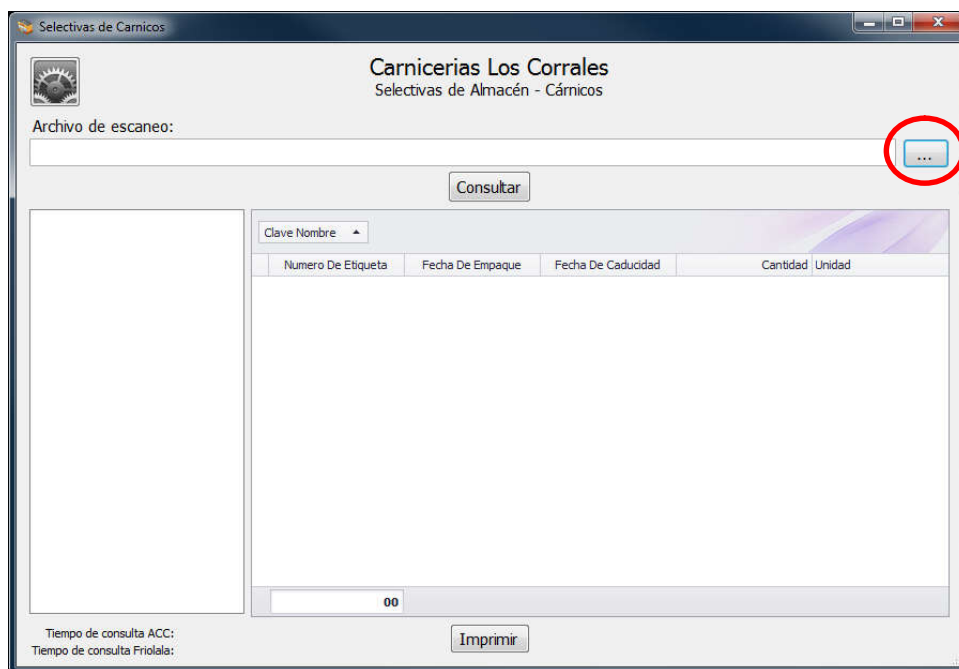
Selectivas de Carnicos

Carnicerias Los Corrales
Selectivas de Almacén - Cárnicos

Archivo de escaneo:

...

Consultar

Clave Nombre

| Numero De Etiqueta | Fecha De Empaque | Fecha De Caducidad | Cantidad | Unidad |
|---|---|---|---|---|

00

Tiempo de consulta ACC:
Tiempo de consulta Friolala:

Imprimir